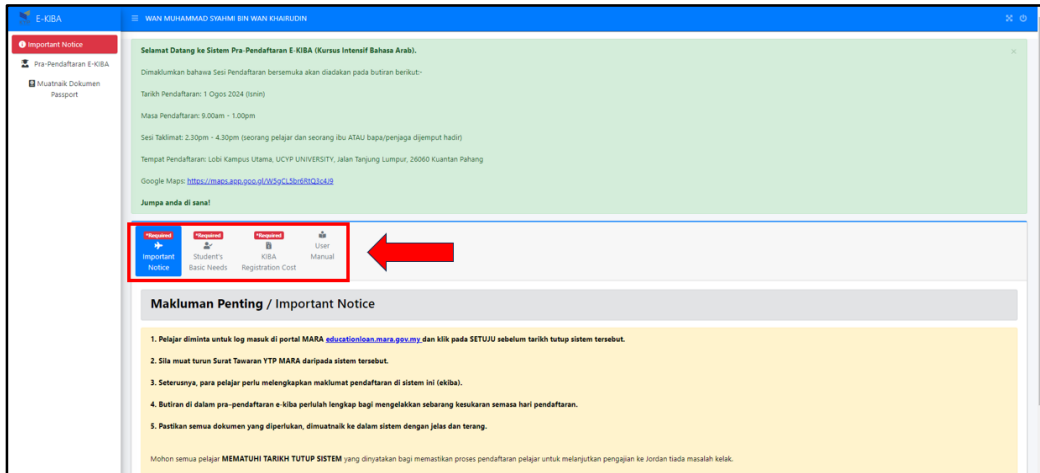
E-KIBA

WAN MUHAMMAD SYAHMI BIN WAN KHAIRUDIN

Important Notice

Pra-Pendaftaran E-KIBA

Muatnaik Dokumen Passport

Selamat Datang ke Sistem Pra-Pendaftaran E-KIBA (Kursus Intensif Bahasa Arab).

×

Dimaklumkan bahawa Sesi Pendaftaran bersemuka akan diadakan pada butiran berikut:-

Tarikh Pendaftaran: 1 Ogos 2024 (Isnin)

Masa Pendaftaran: 9.00am - 1.00pm

Sesi Taklimat: 2.30pm - 4.30pm (seorang pelajar dan seorang ibu ATAU bapa/penjaga dijemput hadir)

Tempat Pendaftaran: Lobi Kampus Utama, UCYP UNIVERSITY, Jalan Tanjung Lumpur, 26060 Kuantan Pahang

Google Maps: https://maps.app.goo.gl/W5gCL5br6RtQ3c4J9

Jumpa anda di sana!

*Required Important Notice

*Required Student's Basic Needs

*Required KIBA Registration Cost

User Manual

Makluman Penting / Important Notice

1. Pelajar diminta untuk log masuk di portal MARA educationloan.mara.gov.my dan klik pada SETUJU sebelum tarikh tutup sistem tersebut.

2. Sila muat turun Surat Tawaran YTP MARA daripada sistem tersebut.

3. Seterusnya, para pelajar perlu melengkapkan maklumat pendaftaran di sistem ini (ekiba).

4. Butiran di dalam pra-pendaftaran e-kiba perlulah lengkap bagi mengelakkan sebarang kesukaran semasa hari pendaftaran.

5. Pastikan semua dokumen yang diperlukan, dimuatnaik ke dalam sistem dengan jelas dan terang.

Mohon semua pelajar MEMATUHI TARIKH TUTUP SISTEM yang dinyatakan bagi memastikan proses pendaftaran pelajar untuk melanjutkan pengajian ke Jordan tiada masalah kelak.